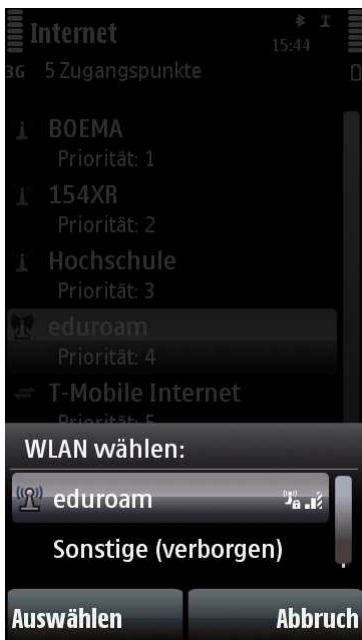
Internet
15:44
3G 5 Zugangspunkte

BOEMA
Priorität: 1

154XR
Priorität: 2

Hochschule
Priorität: 3

eduroam
Priorität: 4

T-Mobile Internet
Priorität: 5

WLAN wählen:

eduroam

Sonstige (verborgen)

Auswählen

Abbruch